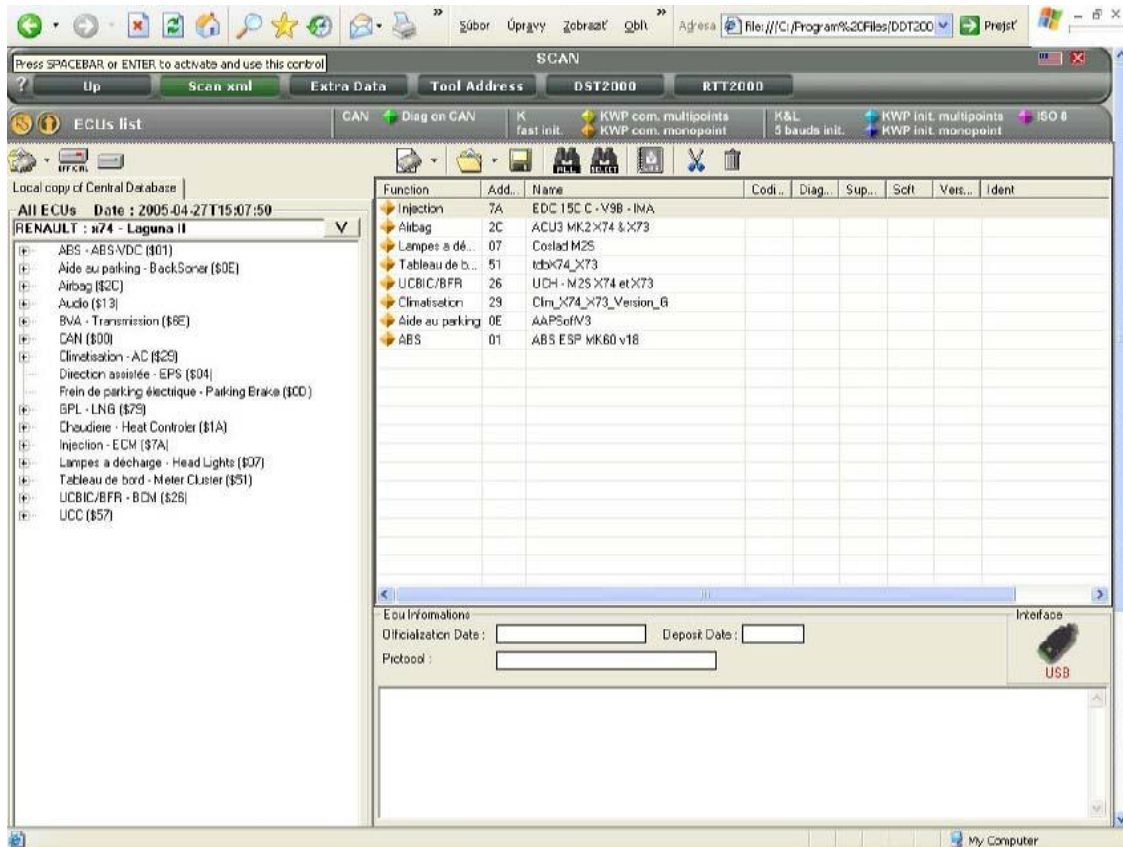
Súbor Úpravy Zobraziť Obľ Adresa file:///C:/Program%20Files/DDT200 Prejsť

Press SPACEBAR or ENTER to activate and use this control
SCAN
? Up Scan xml Extra Data Tool Address DST2000 RTT2000

ECUs list
CAN Diag on CAN
K fast init.
KWP com. multipoints
KWP com. monopoint
K&L 5 bauds init.
KWP init. multipoints
KWP init. monopoint
ISO 8

Local copy of Central Database
All ECUs Date : 2005-04-27T15:07:50
RENAULT : x74 - Laguna II
ABS - ABS-VDC ($01)
Aide au parking - BackSoner ($0E)
Airbag ($2C)
Audio ($13)
BVA - Transmission ($6E)
CAN ($00)
Climatisation - AC ($29)
Direction assistée - EPS ($04)
Frein de parking électrique - Parking Brake ($0D)
GPL - LNG ($79)
Chaudiere - Heat Controler ($1A)
Injection - ECM ($7A)
Lampes a décharge - Head Lights ($07)
Tableau de bord - Meter Cluster ($51)
UCBIC/BFR - BCM ($26)
UCC ($57)

| Function | Add.. | Name | Codi.. | Diag.. | Sup.. | Soft | Vers.. | Ident |
|---|---|---|---|---|---|---|---|---|
| Injection | 7A | EDC 15C C - V9B - IMA | | | | | | |
| Airbag | 2C | ACU3 MK2 X74 & X73 | | | | | | |
| Lampes a dé.. | 07 | Coslad M2S | | | | | | |
| Tableau de b.. | 51 | tdbX74_X73 | | | | | | |
| UCBIC/BFR | 26 | UCH - M2S X74 et X73 | | | | | | |
| Climatisation | 29 | Clim_X74_X73_Version_6 | | | | | | |
| Aide au parking | 0E | AAPSoftV3 | | | | | | |
| ABS | 01 | ABS ESP MK60 v18 | | | | | | |

Ecu Informations
Officialization Date :
Deposit Date :
Protocol :
Interface
USB

My Computer